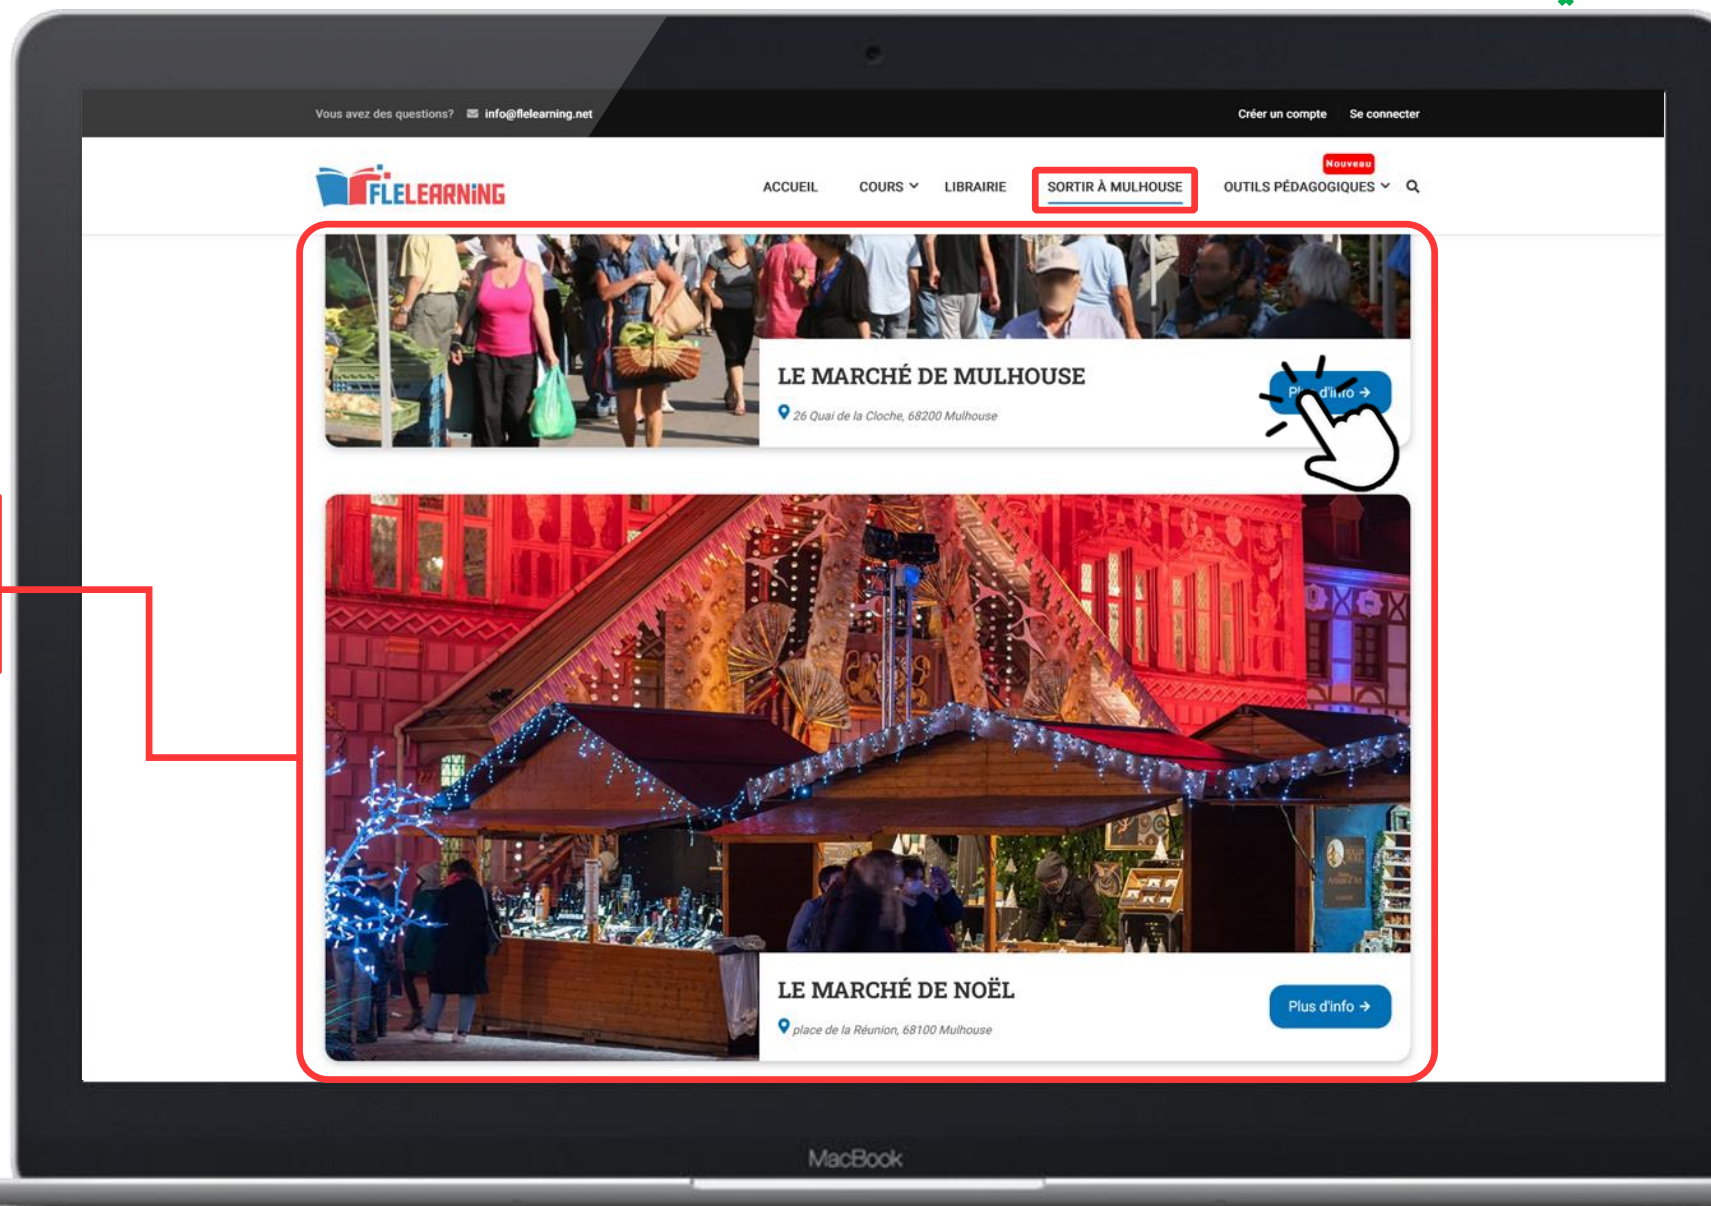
Vous avez des questions? info@flelearning.net

Créer un compte Se connecter

FLELEARNiNG

ACCUEIL COURS LIBRAIRIE SORTIR À MULHOUSE Nouveau OUTILS PÉDAGOGIQUES

LE MARCHÉ DE MULHOUSE

26 Quai de la Cloche, 68200 Mulhouse

Pl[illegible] d'info →

LE MARCHÉ DE NOËL

place de la Réunion, 68100 Mulhouse

Plus d'info →

MacBook